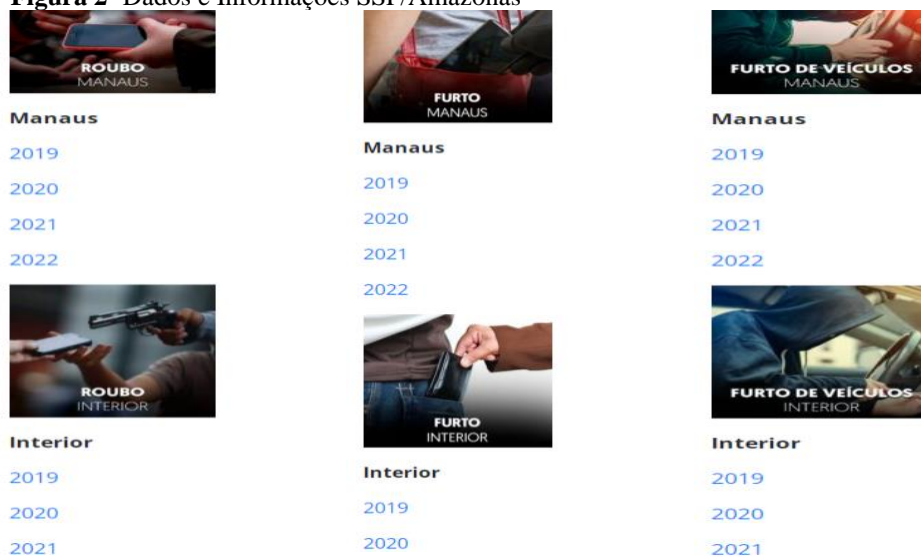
Figura 2- Dados e Informações SSP/Amazonas

ROUBO
MANAUS

Manaus

2019

2020

2021

2022

ROUBO
INTERIOR

Interior

2019

2020

2021

FURTO
MANAUS

Manaus

2019

2020

2021

2022

FURTO
INTERIOR

Interior

2019

2020

FURTO DE VEÍCULOS
MANAUS

Manaus

2019

2020

2021

2022

FURTO DE VEÍCULOS
INTERIOR

Interior

2019

2020

2021